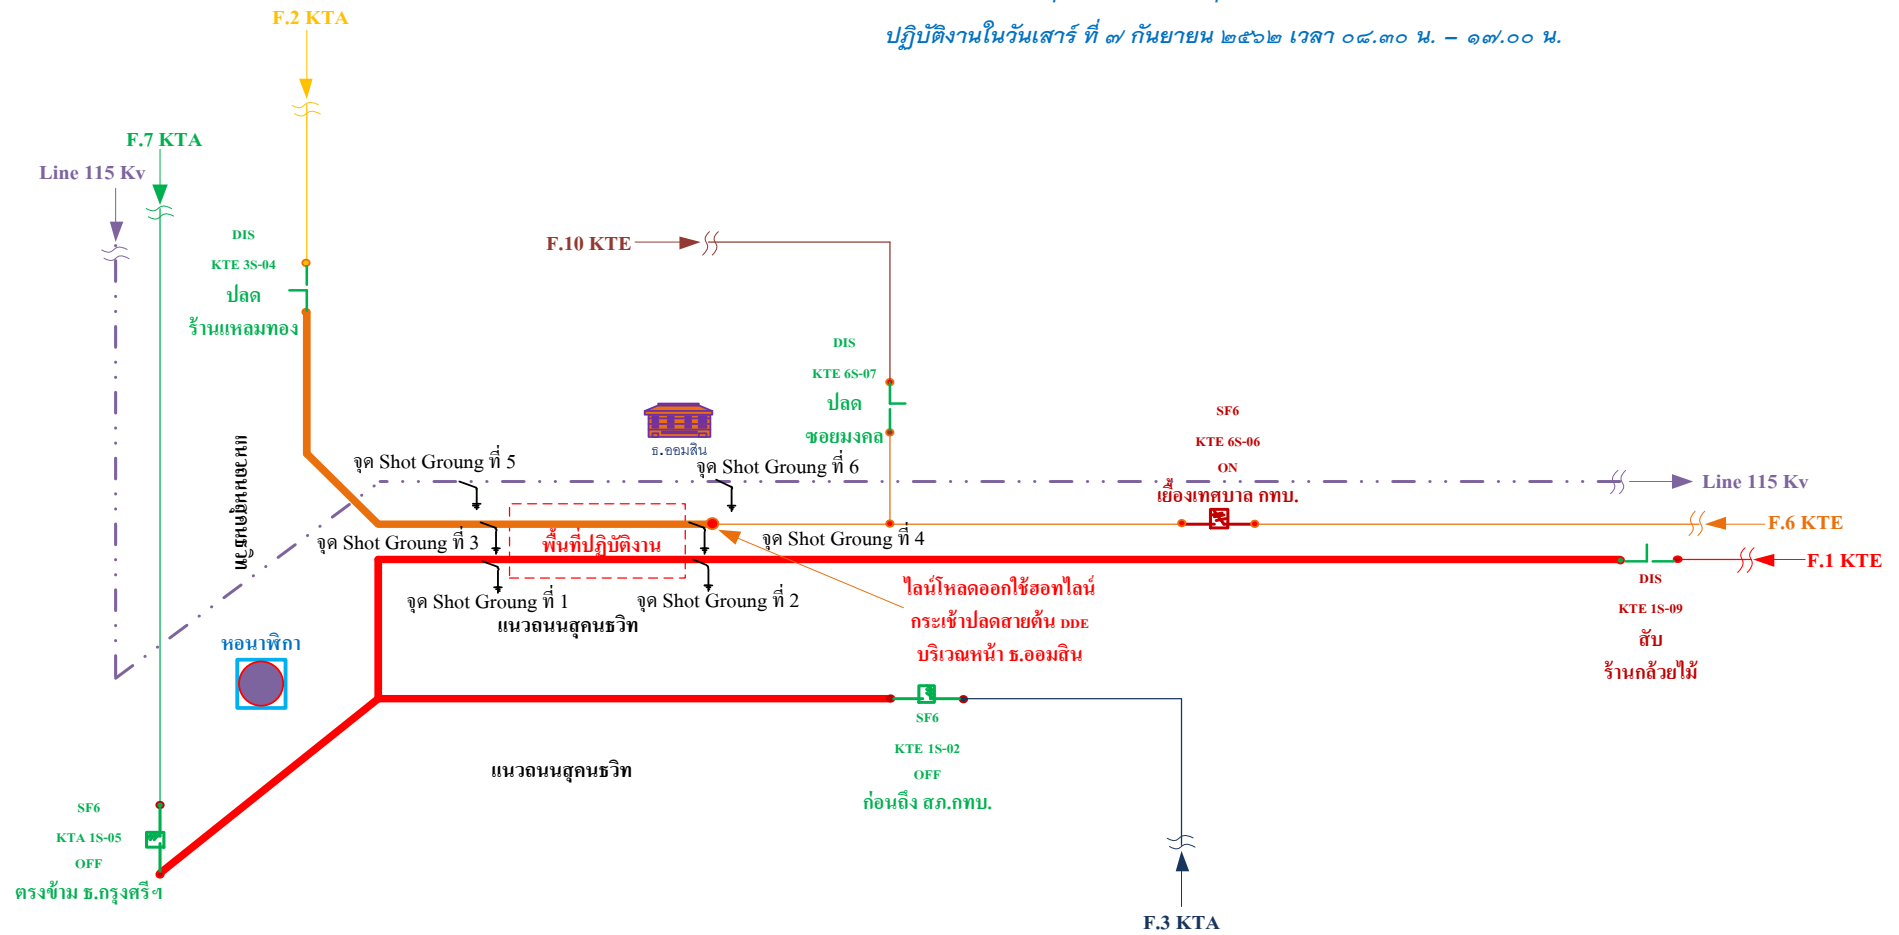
ปฏิบัติงานในวันเสาร์ ที่ ๗ กันยายน ๒๕๖๒ เวลา ๐๘.๓๐ น. – ๑๗.๐๐ น.

F.2 KTA

F.7 KTA

Line 115 Kv

DIS
KTE 3S-04
ปลด
ร้านแหลมทอง

F.10 KTE

DIS
KTE 6S-07
ปลด
ซอยมงคล

SF6
KTE 6S-06
ON
เยื้องเทศบาล กทบ.

ธ.ออมสิน

จุด Shot Groung ที่ 5

จุด Shot Groung ที่ 6

Line 115 Kv

F.6 KTE

จุด Shot Groung ที่ 3

พื้นที่ปฏิบัติงาน

จุด Shot Groung ที่ 4

F.1 KTE

แนวถนนสุขุมวิท

จุด Shot Groung ที่ 1

จุด Shot Groung ที่ 2

แนวถนนสุคนธวิท

ไลน์โหลดออกใช้ฮอทไลน์
กระเช้าปลดสายต้น DDE
บริเวณหน้า ธ.ออมสิน

DIS
KTE 1S-09
สับ
ร้านกล้วยไม้

หอนาฬิกา

SF6
KTE 1S-02
OFF
ก่อนถึง สภ.กทบ.

แนวถนนสุคนธวิท

SF6
KTA 1S-05
OFF
ตรงข้าม ธ.กรุงศรีฯ

F.3 KTA